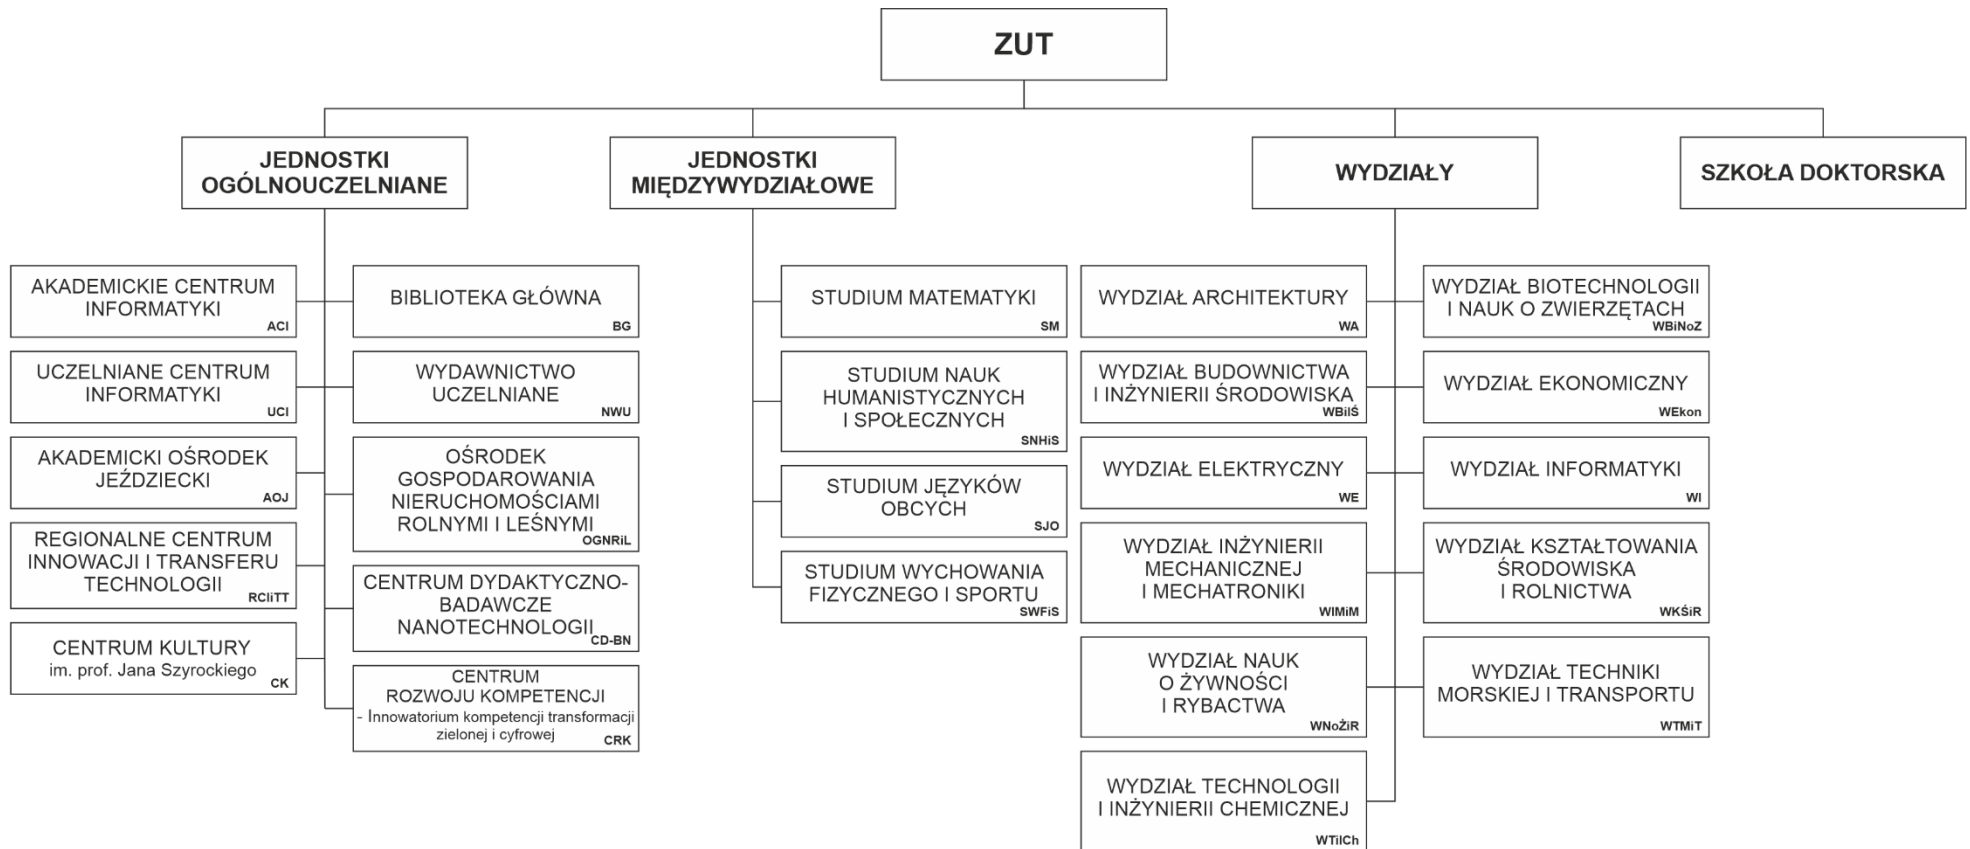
ZUT

JEDNOSTKI OGÓLNOUCZELNIANE

JEDNOSTKI MIĘDZYWYDZIAŁOWE

WYDZIAŁY

SZKOŁA DOKTORSKA

AKADEMICKIE CENTRUM INFORMATYKI
ACI

UCZELNIANE CENTRUM INFORMATYKI
UCI

AKADEMICKI OŚRODEK JEŹDZIECKI
AOJ

REGIONALNE CENTRUM INNOWACJI I TRANSFERU TECHNOLOGII
RCIiTT

CENTRUM KULTURY im. prof. Jana Szyrockiego
CK

BIBLIOTEKA GŁÓWNA
BG

WYDAWNICTWO UCZELNIANE
NWU

OŚRODEK GOSPODAROWANIA NIERUCHOMOŚCIAMI ROLNYMI I LEŚNYMI
OGNRiL

CENTRUM DYDAKTYCZNO-BADAWCZE NANOTECHNOLOGII
CD-BN

CENTRUM ROZWOJU KOMPETENCJI
- Innowatorium kompetencji transformacji zielonej i cyfrowej
CRK

STUDIUM MATEMATYKI
SM

STUDIUM NAUK HUMANISTYCZNYCH I SPOŁECZNYCH
SNHiS

STUDIUM JĘZYKÓW OBCYCH
SJO

STUDIUM WYCHOWANIA FIZYCZNEGO I SPORTU
SWFiS

WYDZIAŁ ARCHITEKTURY
WA

WYDZIAŁ BUDOWNICTWA I INŻYNIERII ŚRODOWISKA
WBiIŚ

WYDZIAŁ ELEKTRYCZNY
WE

WYDZIAŁ INŻYNIERII MECHANICZNEJ I MECHATRONIKI
WIMiM

WYDZIAŁ NAUK O ŻYWNOŚCI I RYBACTWA
WNoŻiR

WYDZIAŁ TECHNOLOGII I INŻYNIERII CHEMICZNEJ
WTiICh

WYDZIAŁ BIOTECHNOLOGII I NAUK O ZWIERZĘTACH
WBiNoZ

WYDZIAŁ EKONOMICZNY
WEkon

WYDZIAŁ INFORMATYKI
WI

WYDZIAŁ KSZTAŁTOWANIA ŚRODOWISKA I ROLNICTWA
WKŚiR

WYDZIAŁ TECHNIKI MORSKIEJ I TRANSPORTU
WTMiT